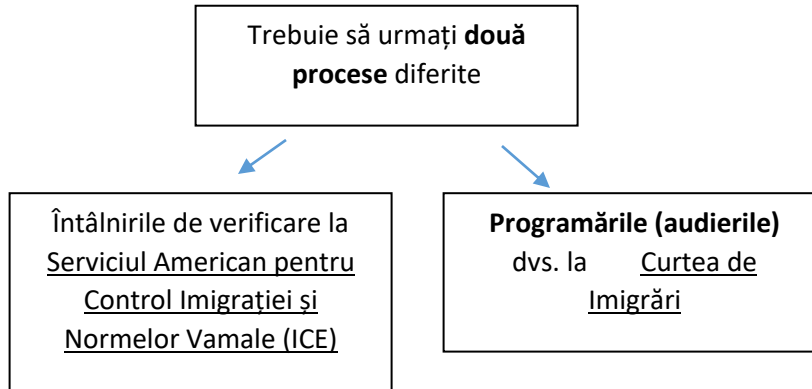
Trebuie să urmați **două procese** diferite

Întâlnirile de verificare la Serviciul American pentru Control Imigrației și Normelor Vamale (ICE)

**Programările (audierile)** dvs. la Curtea de Imigrări